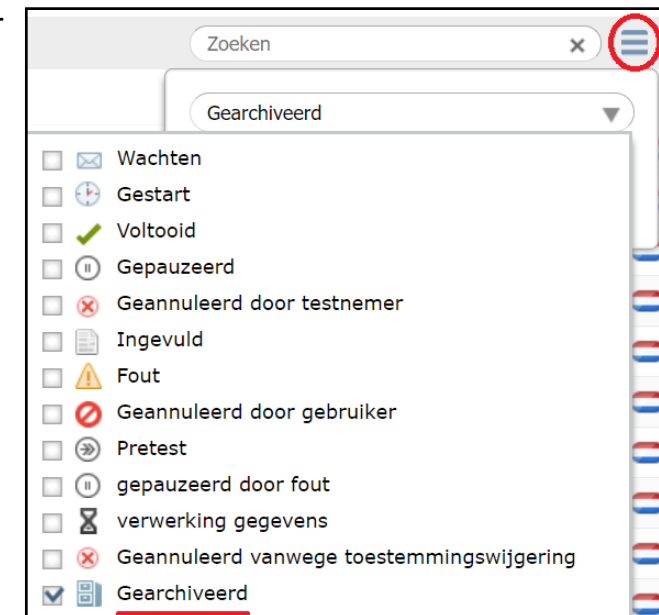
Zoeken ×

Gearchiveerd

Wachten
Gestart
Voltooid
Gepauzeerd
Geannuleerd door testnemer
Ingevuld
Fout
Geannuleerd door gebruiker
Pretest
gepauzeerd door fout
verwerking gegevens
Geannuleerd vanwege toestemmingswijgering
Gearchiveerd